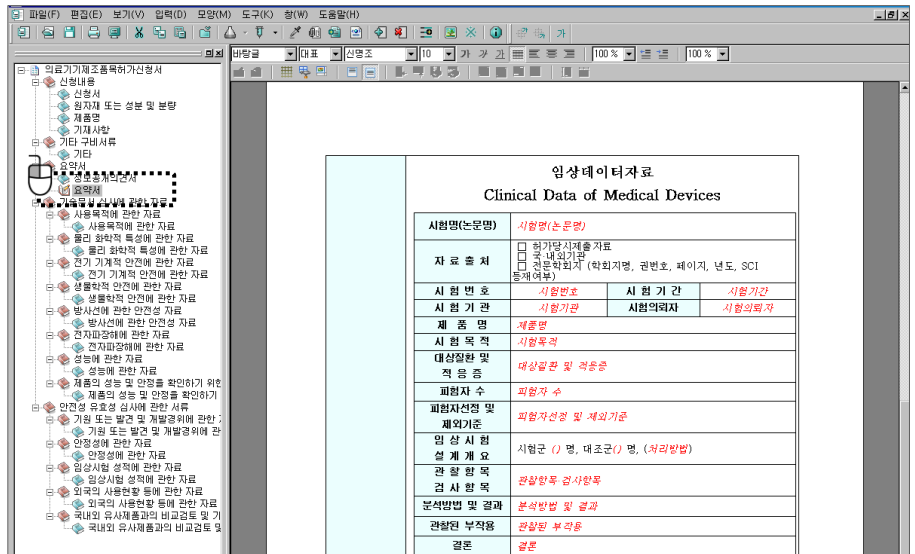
파일(F) 편집(E) 보기(V) 입력(D) 모양(M) 도구(K) 창(W) 도움말(H)

의료기기제조품목허가신청서
신청내용
신청서
원자재 또는 성분 및 분량
제품명
기재사항
기타 구비서류
기타
요약서
성분동계자료서
요약서
기술문서 심사에 관한 자료
사용목적에 관한 자료
사용목적에 관한 자료
물리 화학적 특성에 관한 자료
물리 화학적 특성에 관한 자료
전기 기계적 안전에 관한 자료
전기 기계적 안전에 관한 자료
생물학적 안전에 관한 자료
생물학적 안전에 관한 자료
방사선에 관한 안전성 자료
방사선에 관한 안전성 자료
전자파장해에 관한 자료
전자파장해에 관한 자료
성능에 관한 자료
성능에 관한 자료
제품의 성능 및 안정을 확인하기 위한
제품의 성능 및 안정을 확인하기
안전성 유효성 심사에 관한 서류
기원 또는 발견 및 개발경위에 관한
기원 또는 발견 및 개발경위에 관
안정성에 관한 자료
안정성에 관한 자료
임상시험 성적에 관한 자료
임상시험 성적에 관한 자료
외국의 사용현황 등에 관한 자료
외국의 사용현황 등에 관한 자료
국내외 유사제품과의 비교검토 및 기
국내외 유사제품과의 비교검토 및

바탕글 대표 신명조 10 100 % 100 %

임상데이터자료
Clinical Data of Medical Devices

| 시험명(논문명) | 시험명(논문명) | | |
|---|---|---|---|
| 자 료 출 처 | ☐ 허가당시제출자료<br>☐ 국 내외기관<br>☐ 전문학회지 (학회지명, 권번호, 페이지, 년도, SCI 등재여부) | | |
| 시 험 번 호 | 시험번호 | 시 험 기 간 | 시험기간 |
| 시 험 기 관 | 시험기관 | 시험의뢰자 | 시험의뢰자 |
| 제 품 명 | 제품명 | | |
| 시 험 목 적 | 시험목적 | | |
| 대상질환 및 적 응 증 | 대상질환 및 적응증 | | |
| 피험자 수 | 피험자 수 | | |
| 피험자선정 및 제외기준 | 피험자선정 및 제외기준 | | |
| 임 상 시 험 설 계 개 요 | 시험군 () 명, 대조군() 명, (처리방법) | | |
| 관 찰 항 목 검 사 항 목 | 관찰항목 검사항목 | | |
| 분석방법 및 결과 | 분석방법 및 결과 | | |
| 관찰된 부작용 | 관찰된 부작용 | | |
| 결론 | 결론 | | |